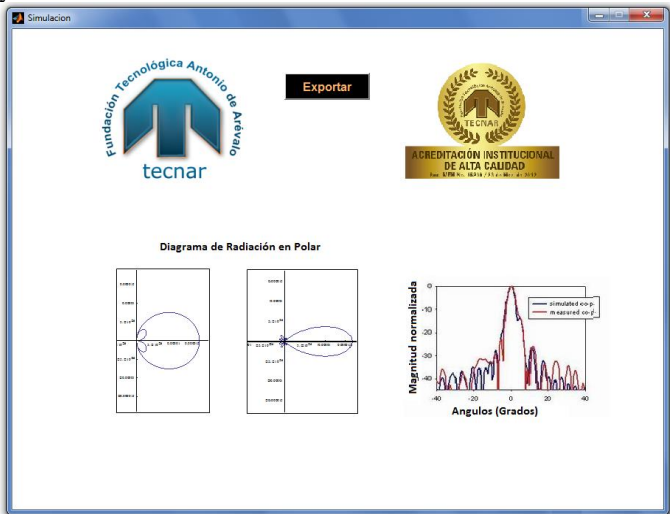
Simulacion

Fundación Tecnológica Antonio de Arévalo
tecnar

Exportar

TECNAR
ACREDITACIÓN INSTITUCIONAL DE ALTA CALIDAD
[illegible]

Diagrama de Radiación en Polar

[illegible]

Magnitud normalizada
simulated co-p
measured co-p
0
-10
-20
-30
-40
-40
-20
0
20
40
Angulos (Grados)